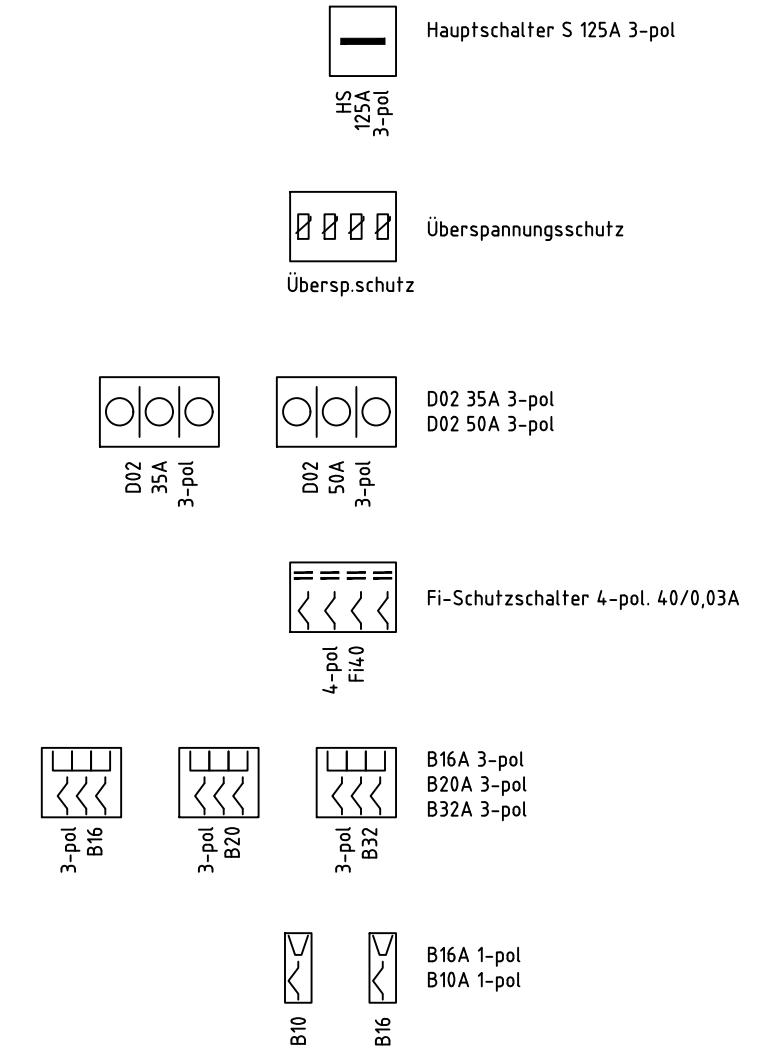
Hauptschalter S 125A 3-pol

HS
125A
3-pol

Überspannungsschutz

Übersp.schutz

D02 35A 3-pol
D02 50A 3-pol

D02
35A
3-pol

D02
50A
3-pol

Fi-Schutzschalter 4-pol. 40/0,03A

4-pol
Fi40

B16A 3-pol
B20A 3-pol
B32A 3-pol

3-pol
B16

3-pol
B20

3-pol
B32

B16A 1-pol
B10A 1-pol

B10

B16